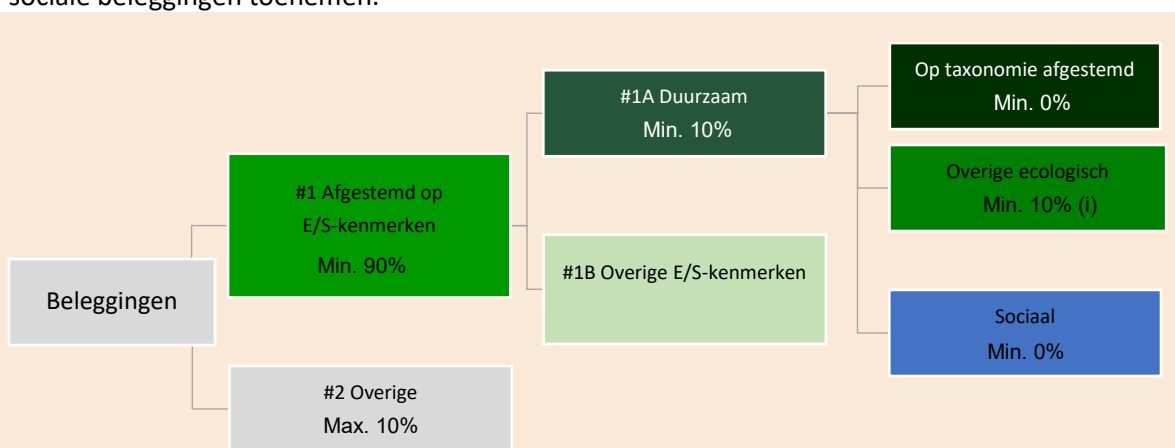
sociale beleggingen toenemen.

Beleggingen

#1 Afgestemd op E/S-kenmerken
Min. 90%

#2 Overige
Max. 10%

#1A Duurzaam
Min. 10%

#1B Overige E/S-kenmerken

Op taxonomie afgestemd
Min. 0%

Overige ecologisch
Min. 10% (i)

Sociaal
Min. 0%